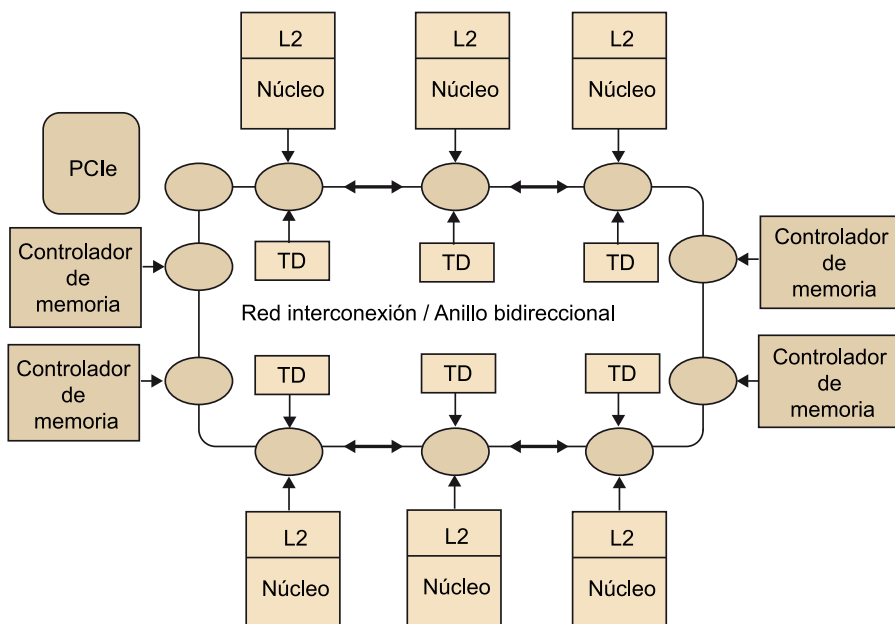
L2
Núcleo

L2
Núcleo

L2
Núcleo

PCIe

Controlador de memoria

TD

TD

TD

Controlador de memoria

Red interconexión / Anillo bidireccional

Controlador de memoria

TD

TD

TD

Controlador de memoria

L2
Núcleo

L2
Núcleo

L2
Núcleo